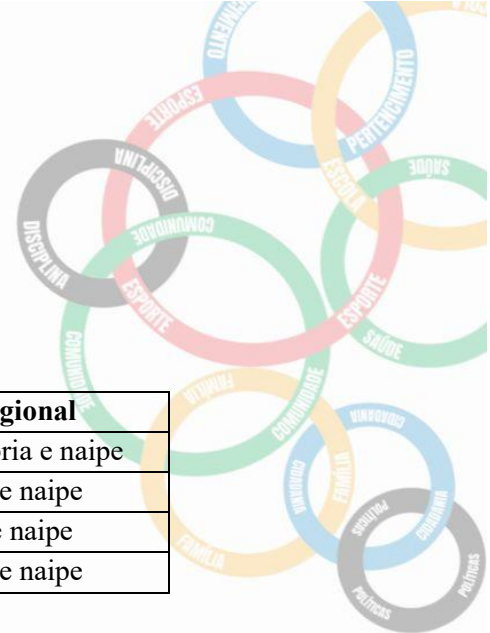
DESENVOLVIMENTO
PERTENCIMENTO
ESPORTE
DISCIPLINA
ESCOLA
SAÚDE
COMUNIDADE
DISCIPLINA
ESPORTE
ESPORTE
SAÚDE
COMUNIDADE
FAMÍLIA
COMUNIDADE
CIDADANIA
FAMÍLIA
CIDADANIA
POLÍTICAS
CIDADANIA
FAMÍLIA
POLÍTICAS
POLÍTICAS

| gional |
|---|
| ria e naipe |
| e naipe |
| e naipe |
| e naipe |